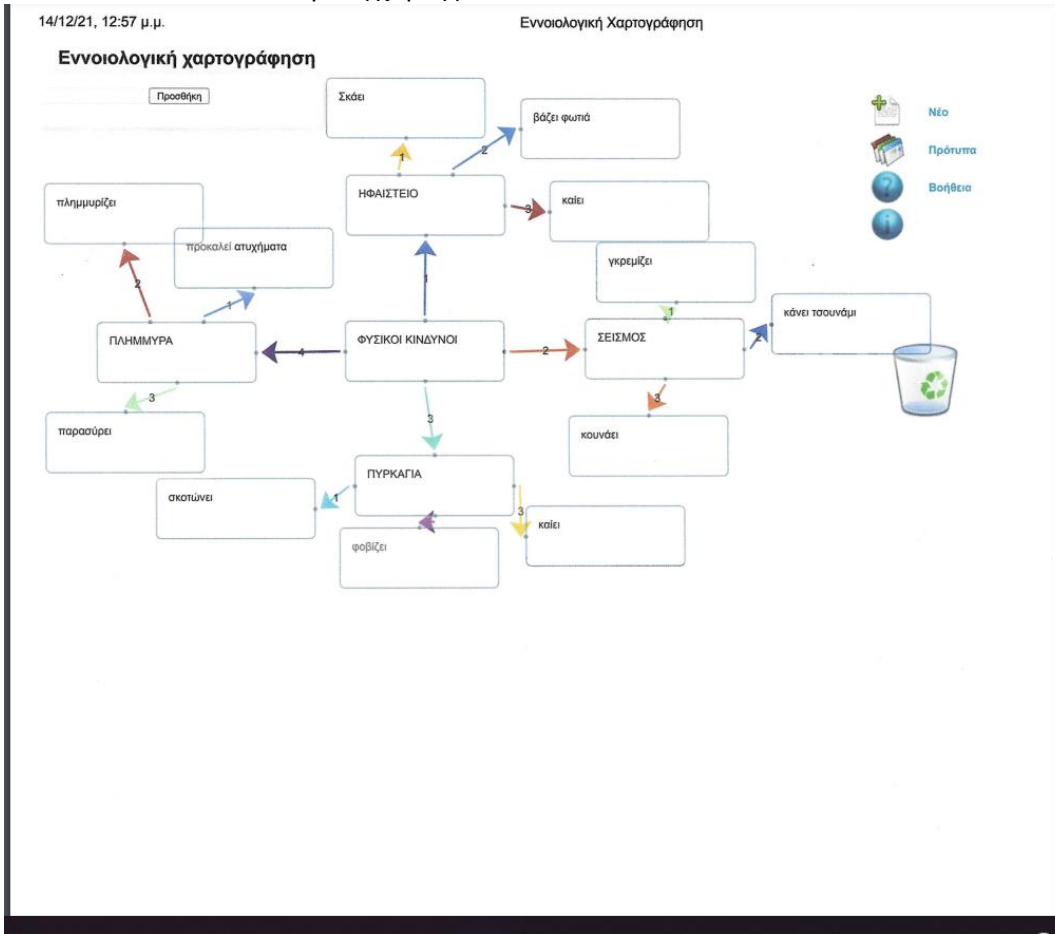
14/12/21, 12:57 μ.μ.

Εννοιολογική Χαρτογράφηση

Εννοιολογική χαρτογράφηση

Προσθήκη

Νέο

Πρότυπα

Βοήθεια

Σκάει

1

βάζει φωτιά

2

ΗΦΑΙΣΤΕΙΟ

3

καίει

πλημμυρίζει

προκαλεί ατυχήματα

2

1

1

γκρεμίζει

1

κάνει τσουνάμι

ΠΛΗΜΜΥΡΑ

4

ΦΥΣΙΚΟΙ ΚΙΝΔΥΝΟΙ

2

ΣΕΙΣΜΟΣ

2

3

3

3

παρασύρει

κουνάει

ΠΥΡΚΑΓΙΑ

σκοτώνει

1

3

καίει

φοβίζει